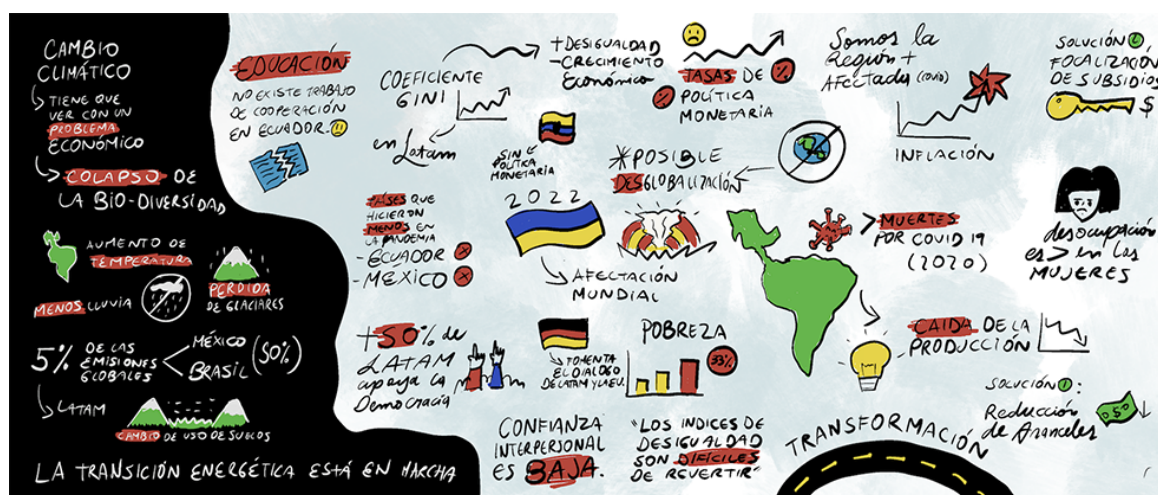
CAMBIO CLIMÁTICO

TIENE QUE VER CON UN PROBLEMA ECONÓMICO

COLAPSO DE LA BIO-DIVERSIDAD

AUMENTO DE TEMPERATURA

MENOS LLUVIA

PÉRDIDA DE GLACIARES

5% DE LAS EMISIONES GLOBALES < MÉXICO BRASIL (50%)

LATAM

CAMBIO DE USO DE SUELOS

LA TRANSICIÓN ENERGÉTICA ESTÁ EN MARCHA

EDUCACIÓN

NO EXISTE TRABAJO DE COOPERACIÓN EN ECUADOR

COEFICIENTE GINI

en Latam

+ DESIGUALDAD - CRECIMIENTO ECONÓMICO

SIN POLÍTICA MONETARIA

TASAS DE POLÍTICA MONETARIA

Somos la Región + Afectada (covid)

INFLACIÓN

SOLUCIÓN 1: FOCALIZACIÓN DE SUBSIDIOS

$

*POSIBLE DESGLOBALIZACIÓN

2022

AFECTACIÓN MUNDIAL

PAÍSES QUE HICIERON MENOS EN LA PANDEMIA

- ECUADOR
- MÉXICO

MUERTES POR COVID 19 (2020)

desocupación es > en las MUJERES

+50% de LATAM apoya la Democracia

FOMENTA EL DIÁLOGO DE LATAM Y LA EU.

POBREZA

33%

CAÍDA DE LA PRODUCCIÓN

SOLUCIÓN 2: Reducción de Aranceles

$

CONFIANZA INTERPERSONAL ES BAJA.

"LOS ÍNDICES DE DESIGUALDAD SON DIFÍCILES DE REVERTIR"

TRANSFORMACIÓN